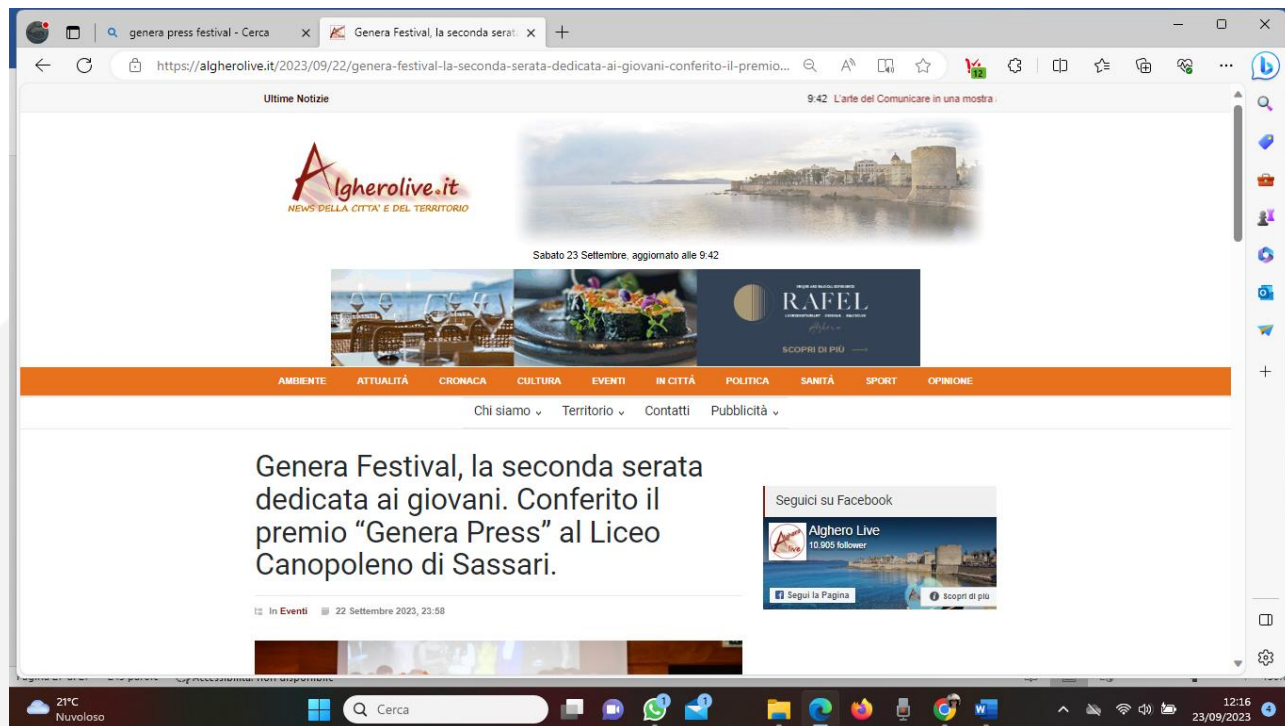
genera press festival - Cerca
Genera Festival, la seconda serat
https://algherolive.it/2023/09/22/genera-festival-la-seconda-serata-dedicata-ai-giovani-conferito-il-premio...

Ultime Notizie
9:42 L'arte del Comunicare in una mostra

Algherolive.it
NEWS DELLA CITTA' E DEL TERRITORIO

Sabato 23 Settembre, aggiornato alle 9:42

RAFEL
SCOPRI DI PIÙ

AMBIENTE ATTUALITÀ CRONACA CULTURA EVENTI IN CITTÀ POLITICA SANITÀ SPORT OPINIONE

Chi siamo Territorio Contatti Pubblicità

Genera Festival, la seconda serata dedicata ai giovani. Conferito il premio "Genera Press" al Liceo Canopoleno di Sassari.

In Eventi 22 Settembre 2023, 23:58

Seguici su Facebook
Alghero Live
10.905 follower
Segui la Pagina
Scopri di più

21°C
Nuvoloso
Cerca
12:16
23/09/2023